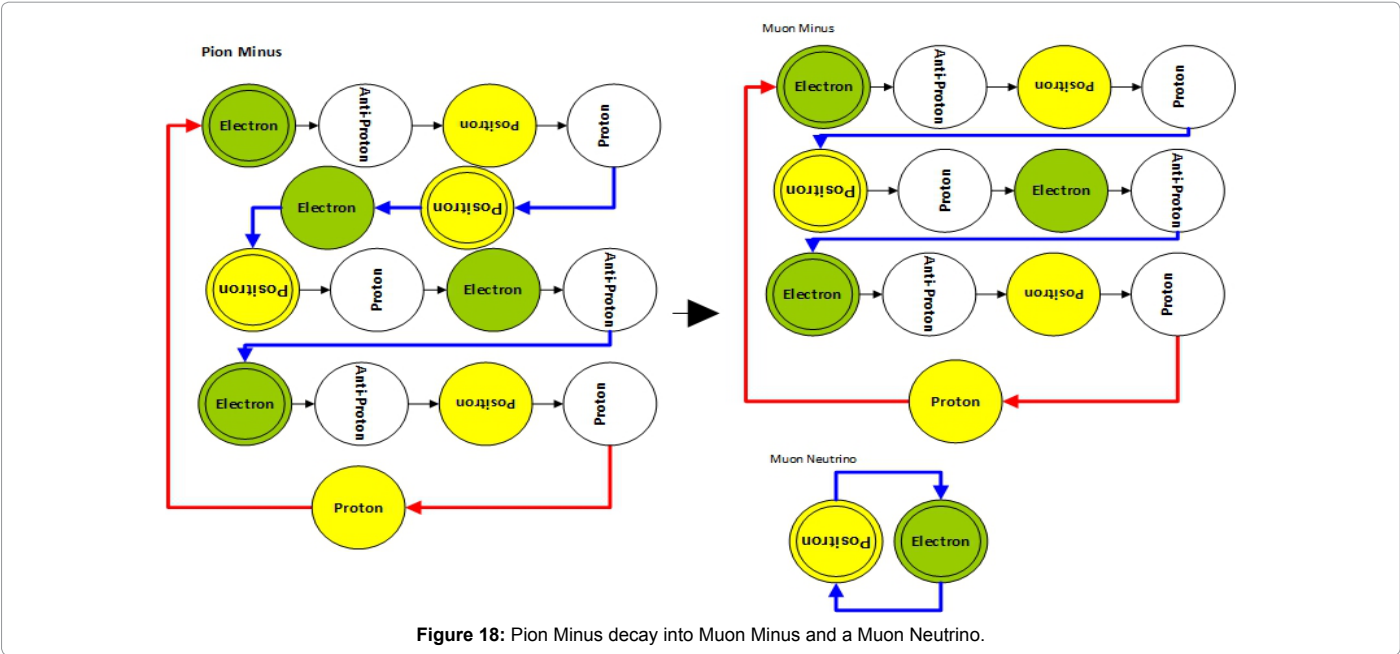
Pion Minus

Electron
Anti-Proton
Positron
Proton

Electron
Positron

Positron
Proton
Electron
Anti-Proton

Electron
Anti-Proton
Positron
Proton

Proton

Muon Minus

Electron
Anti-Proton
Positron
Proton

Positron
Proton
Electron
Anti-Proton

Electron
Anti-Proton
Positron
Proton

Proton

Muon Neutrino

Positron
Electron

**Figure 18:** Pion Minus decay into Muon Minus and a Muon Neutrino.